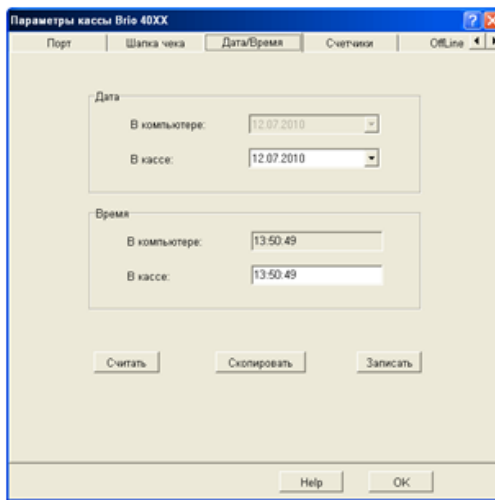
Параметры кассы Brio 40XX

Порт | Шапка чека | Дата/Время | Счетчики | OffLine

Дата

В компьютере: 12.07.2010

В кассе: 12.07.2010

Время

В компьютере: 13:50:49

В кассе: 13:50:49

Считать

Скопировать

Записать

Help

OK